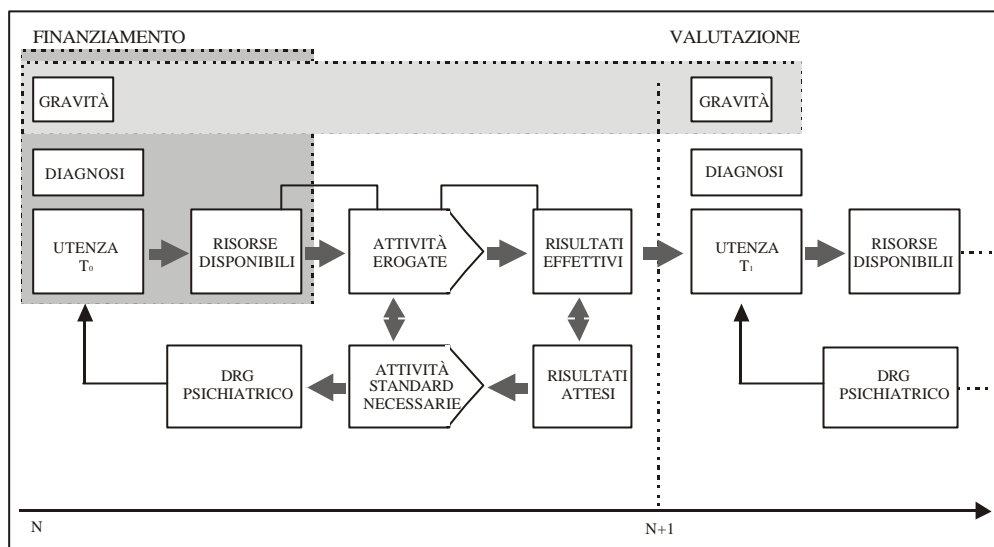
FINANZIAMENTO

VALUTAZIONE

GRAVITÀ

GRAVITÀ

DIAGNOSI

UTENZA $T_0$

RISORSE DISPONIBILI

ATTIVITÀ EROGATE

RISULTATI EFFETTIVI

DIAGNOSI

UTENZA $T_1$

RISORSE DISPONIBILII

DRG PSICHIATRICO

ATTIVITÀ STANDARD NECESSARIE

RISULTATI ATTESI

DRG PSICHIATRICO

N

N+1